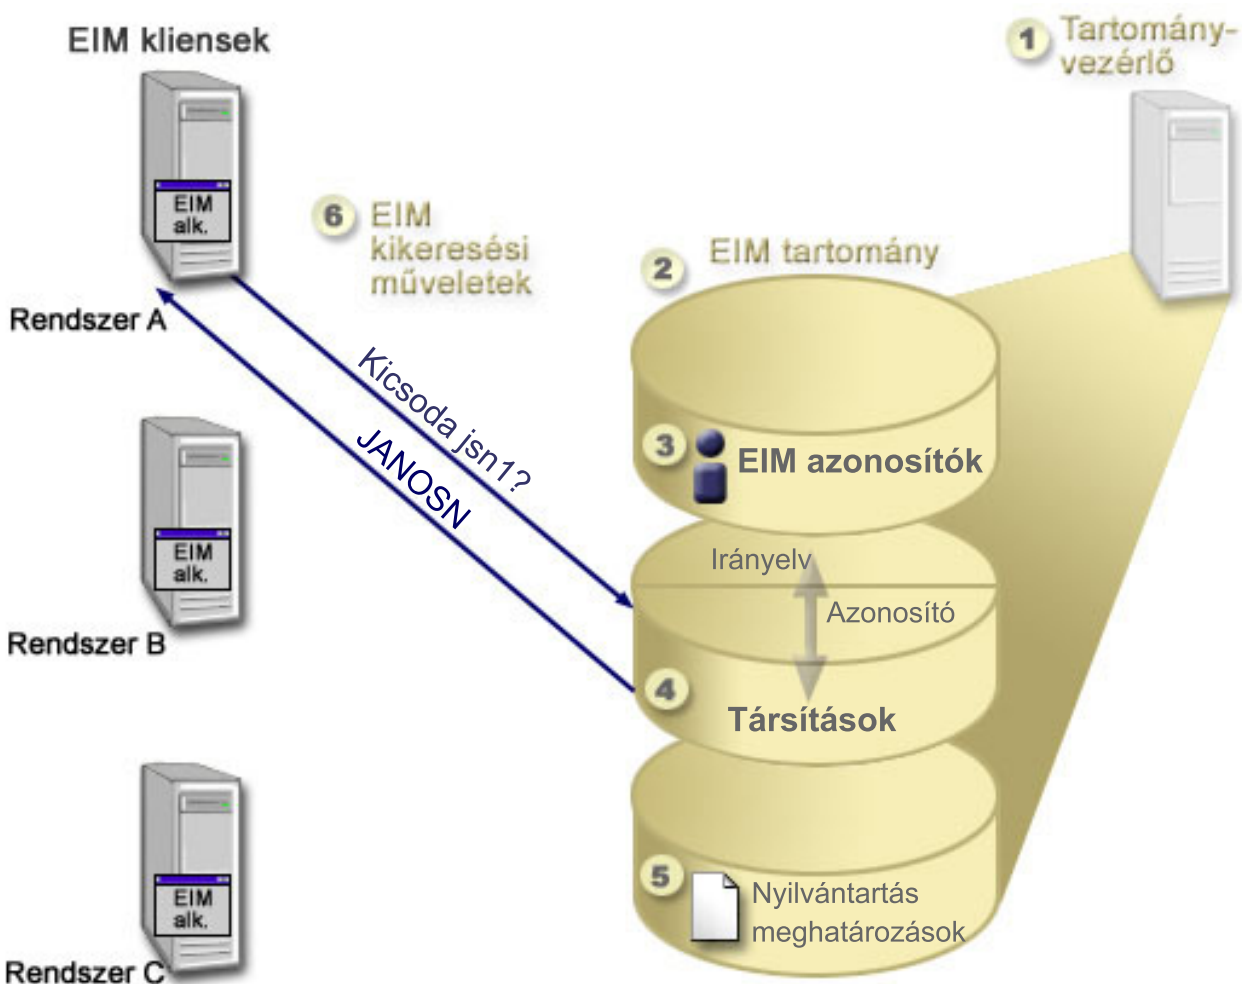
EIM kliensek

1 Tartományvezérlő

EIM alk.

6 EIM kikeresési műveletek

2 EIM tartomány

Rendszer A

Kicsoda jsn1?

JANOSN

3 EIM azonosítók

EIM alk.

Irányelv

Azonosító

Rendszer B

4 Társítások

EIM alk.

5 Nyilvántartás meghatározások

Rendszer C